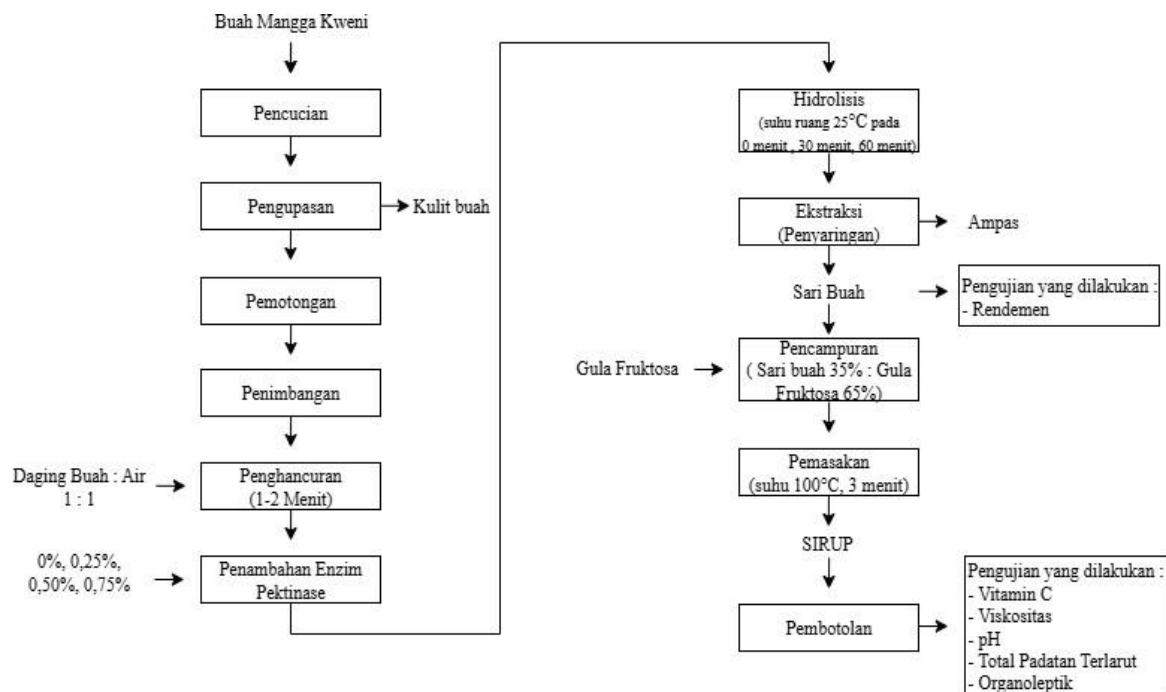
Buah Mangga Kweni

Pencucian

Pengupasan

Kulit buah

Pemotongan

Penimbangan

Daging Buah : Air 1 : 1

Penghancuran (1-2 Menit)

0%, 0,25%, 0,50%, 0,75%

Penambahan Enzim Pektinase

Hidrolisis (suhu ruang 25°C pada 0 menit , 30 menit, 60 menit)

Ekstraksi (Penyaringan)

Ampas

Sari Buah

Pengujian yang dilakukan :
- Rendemen

Gula Fruktosa

Pencampuran ( Sari buah 35% : Gula Fruktosa 65%)

Pemasakan (suhu 100°C, 3 menit)

SIRUP

Pembotolan

Pengujian yang dilakukan :
- Vitamin C
- Viskositas
- pH
- Total Padatan Terlarut
- Organoleptik